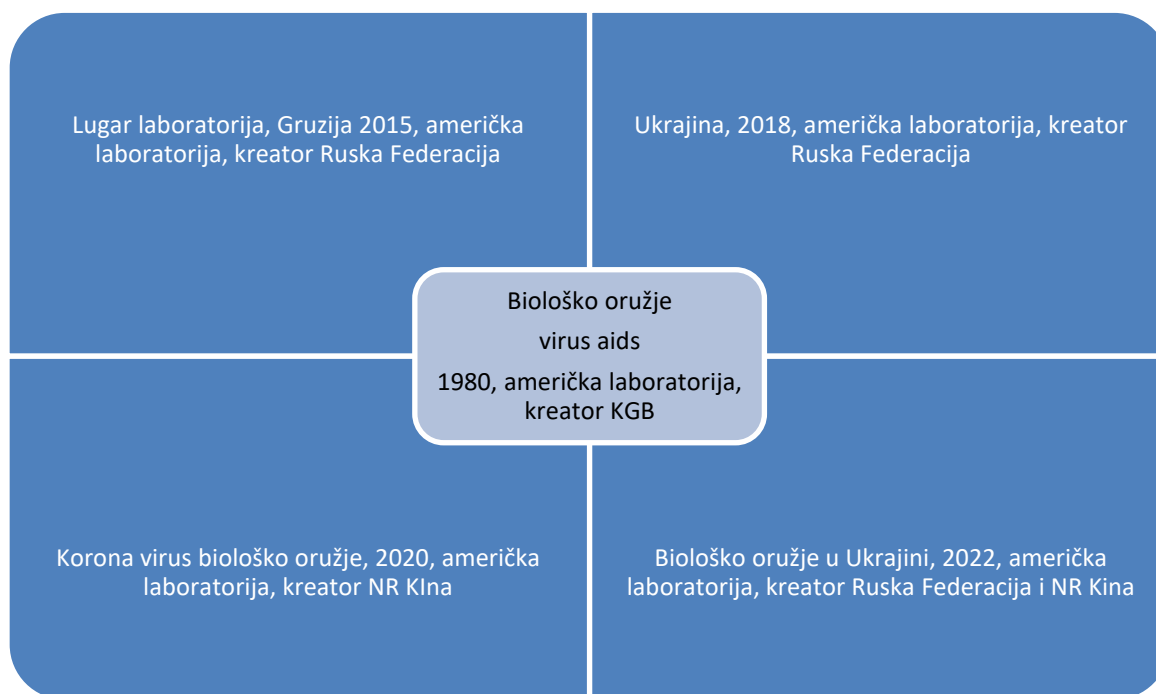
Lugar laboratorija, Gruzija 2015, američka laboratorija, kreator Ruska Federacija

Ukrajina, 2018, američka laboratorija, kreator Ruska Federacija

Biološko oružje

virus aids

1980, američka laboratorija, kreator KGB

Korona virus biološko oružje, 2020, američka laboratorija, kreator NR KIna

Biološko oružje u Ukrajini, 2022, američka laboratorija, kreator Ruska Federacija i NR Kina